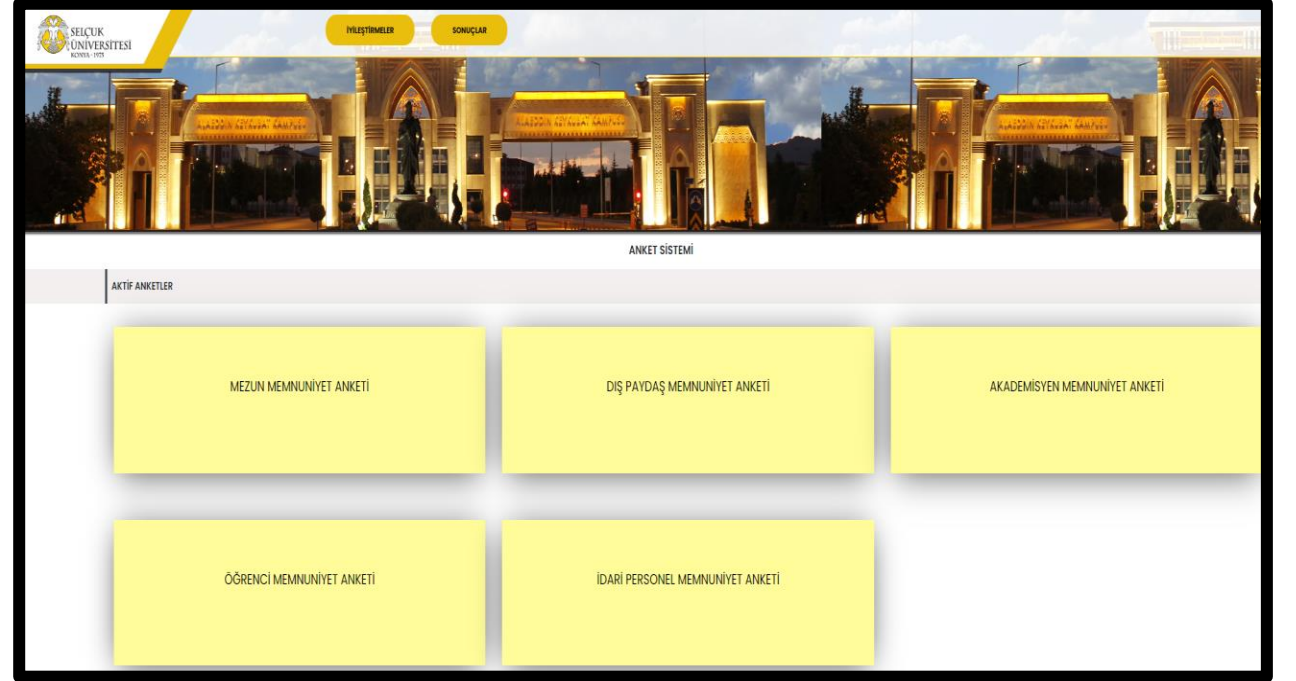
SELÇUK ÜNİVERSİTESİ
KONYA 1975

İYİLEŞTİRMELER

SONUÇLAR

ALAEDDİN KEYKUBAT KAMPÜSÜ

ALAEDDİN KEYKUBAT KAMPÜSÜ

ALAEDDİN KEYKUBAT KAMPÜSÜ

ANKET SİSTEMİ

AKTİF ANKETLER

MEZUN MEMNUNİYET ANKETİ

DIŞ PAYDAŞ MEMNUNİYET ANKETİ

AKADEMİSYEN MEMNUNİYET ANKETİ

ÖĞRENCİ MEMNUNİYET ANKETİ

İDARİ PERSONEL MEMNUNİYET ANKETİ